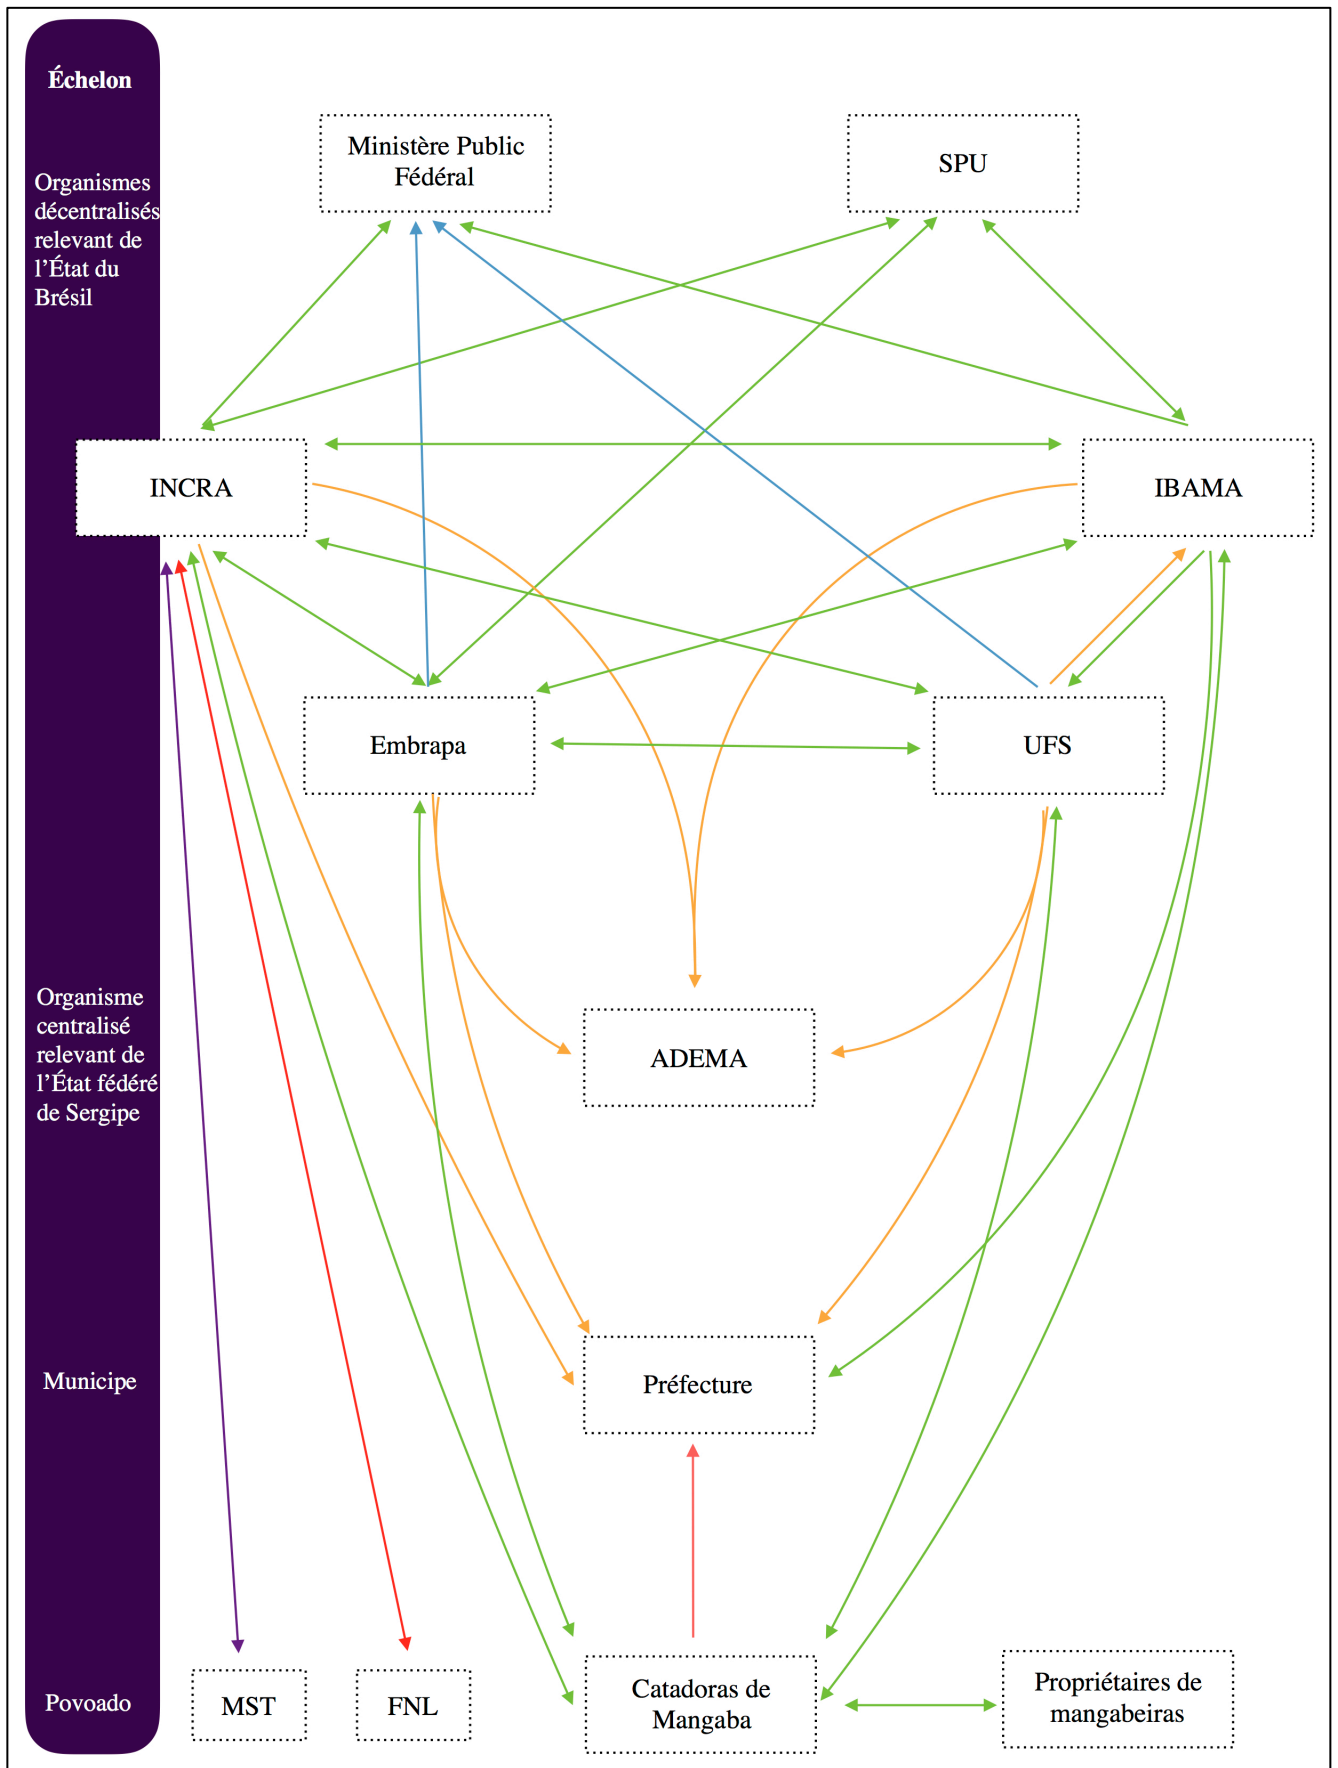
Échelon

Organismes décentralisés relevant de l'État du Brésil

Ministère Public Fédéral

SPU

INCRA

IBAMA

Embrapa

UFS

Organisme centralisé relevant de l'État fédéré de Sergipe

ADEMA

Municipe

Préfecture

Povoado

MST

FNL

Catadoras de Mangaba

Propriétaires de mangabeiras